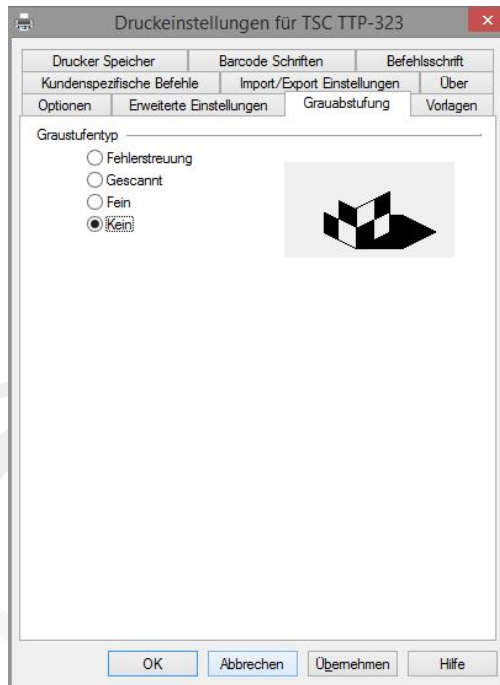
Druckeinstellungen für TSC TTP-323

Drucker Speicher
Barcode Schriften
Befehlsschrift
Kundenspezifische Befehle
Import/Export Einstellungen
Über
Optionen
Erweiterte Einstellungen
Grauabstufung
Vorlagen

Graustufentyp
Fehlerstreuung
Gescannt
Fein
Kein

OK
Abbrechen
Übernehmen
Hilfe